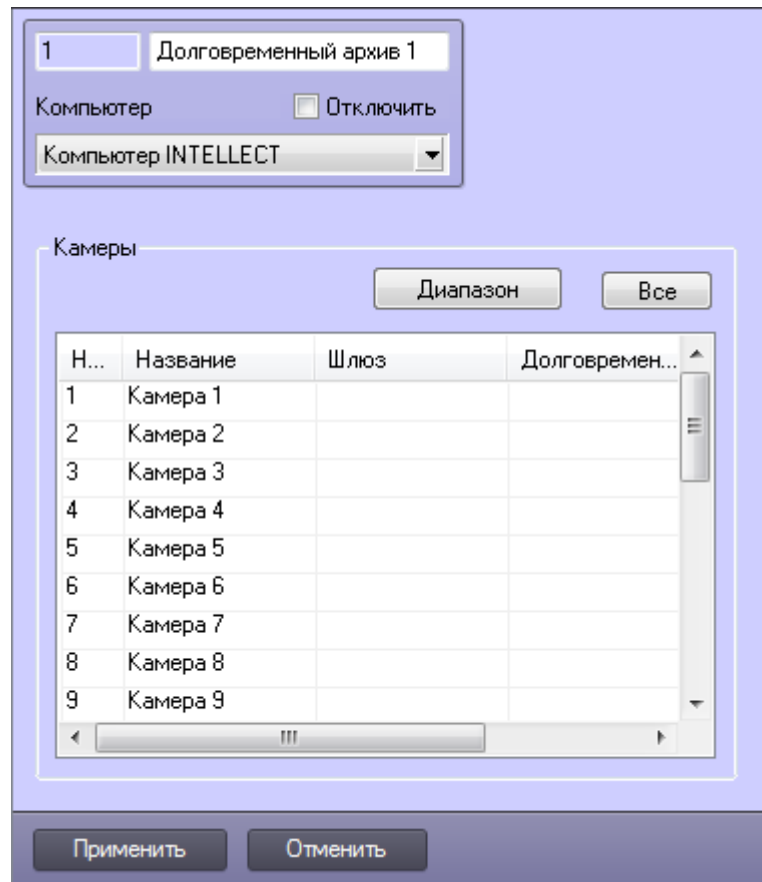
1 Долговременный архив 1

Компьютер

Отключить

Компьютер INTELLECT

Камеры

Диапазон

Все

| Н... | Название | Шлюз | Долговремен... |
|---|---|---|---|
| 1 | Камера 1 | | |
| 2 | Камера 2 | | |
| 3 | Камера 3 | | |
| 4 | Камера 4 | | |
| 5 | Камера 5 | | |
| 6 | Камера 6 | | |
| 7 | Камера 7 | | |
| 8 | Камера 8 | | |
| 9 | Камера 9 | | |

Применить

Отменить